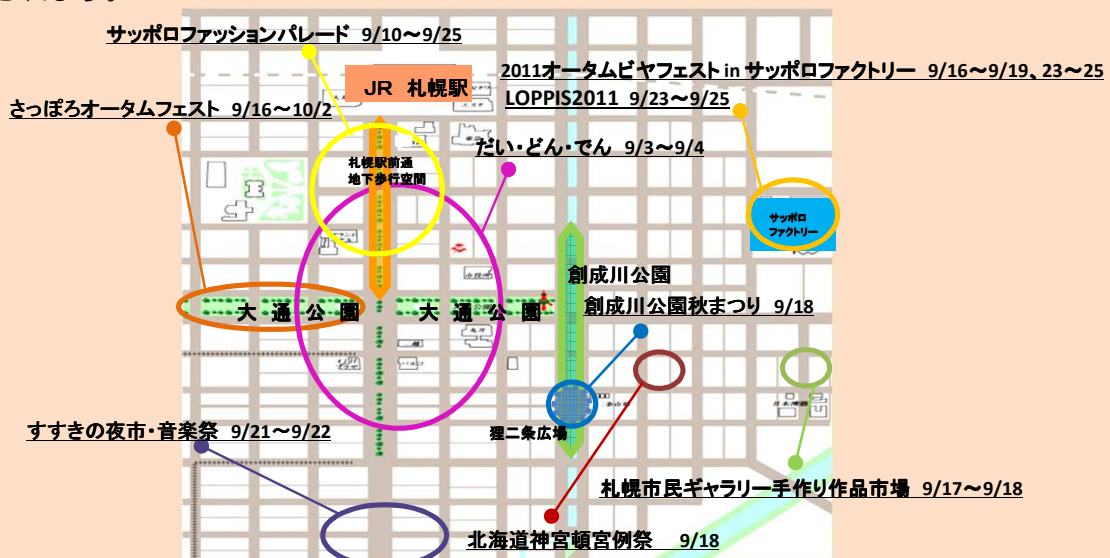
サッポロファッションパレード 9/10〜9/25

JR 札幌駅

2011オータムビヤフェスト in サッポロファクトリー 9/16〜9/19、23〜25
LOPPIS2011 9/23〜9/25

さっぽろオータムフェスト 9/16〜10/2

だい・どん・でん 9/3〜9/4

札幌駅前通
地下歩行空間

サッポロ
ファクトリー

創成川公園

大 通 公 園

大 通 公 園

創成川公園秋まつり 9/18

すすきの夜市・音楽祭 9/21〜9/22

狸二条広場

札幌市民ギャラリー手作り作品市場 9/17〜9/18

北海道神宮頓宮例祭 9/18